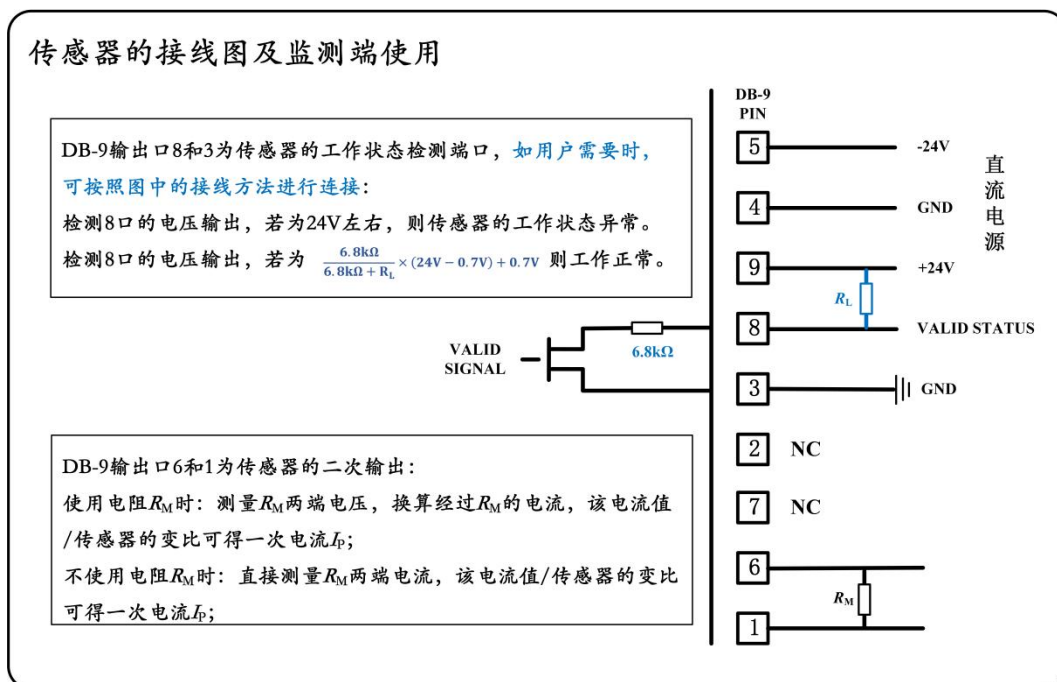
传感器的接线图及监测端使用

DB-9输出口8和3为传感器的工作状态检测端口，如用户需要时，可按照图中的接线方法进行连接：
检测8口的电压输出，若为24V左右，则传感器的工作状态异常。
检测8口的电压输出，若为 $\frac{6.8k\Omega}{6.8k\Omega + R_L} \times (24V - 0.7V) + 0.7V$ 则工作正常。

DB-9 PIN

5 -24V
4 GND
9 +24V
8 VALID STATUS
3 GND
2 NC
7 NC
6
1

直流电源

$R_L$

VALID SIGNAL

6.8kΩ

$R_M$

DB-9输出口6和1为传感器的二次输出：
使用电阻$R_M$时：测量$R_M$两端电压，换算经过$R_M$的电流，该电流值/传感器的变比可得一次电流$I_P$；
不使用电阻$R_M$时：直接测量$R_M$两端电流，该电流值/传感器的变比可得一次电流$I_P$；